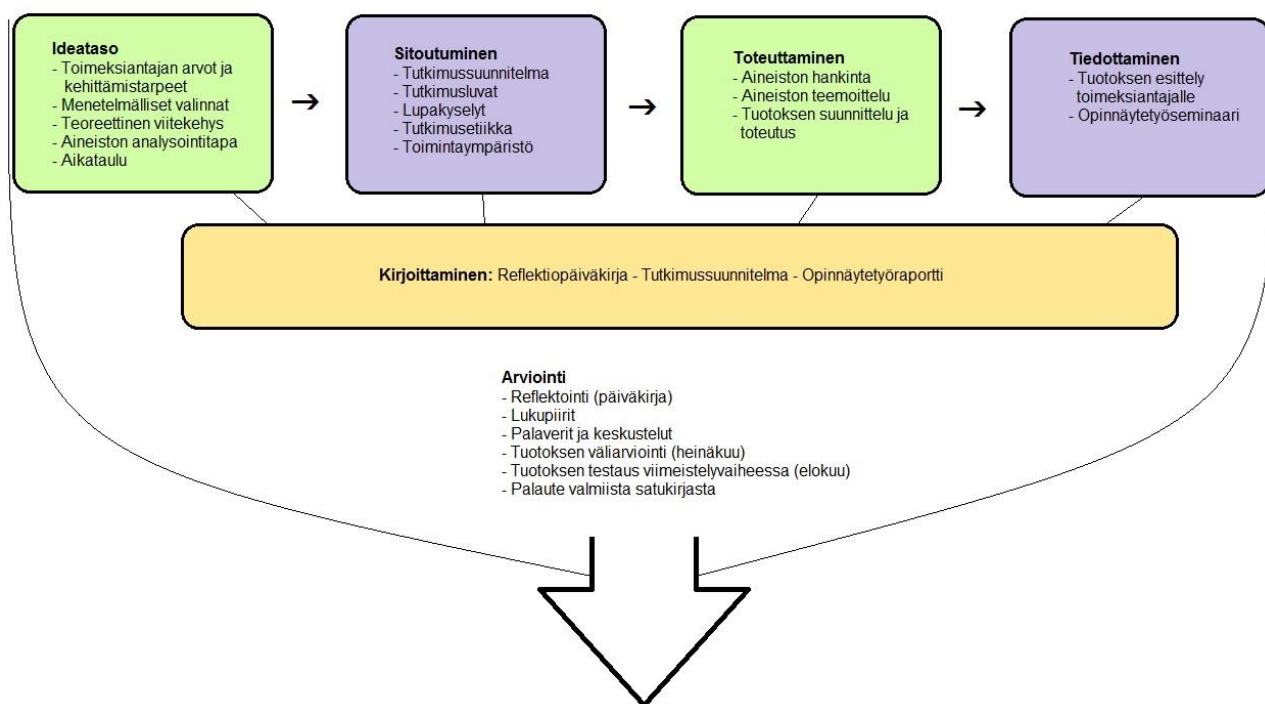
**Ideataso**
- Toimeksiantajan arvot ja kehittämistarpeet
- Menetelmälliset valinnat
- Teoreettinen viitekehys
- Aineiston analysointitapa
- Aikataulu

→

**Sitoutuminen**
- Tutkimussuunnitelma
- Tutkimusluvat
- Lupakyselyt
- Tutkimusetiikka
- Toimintaympäristö

→

**Toteuttaminen**
- Aineiston hankinta
- Aineiston teemoittelu
- Tuotoksen suunnittelu ja toteutus

→

**Tiedottaminen**
- Tuotoksen esittely toimeksiantajalle
- Opinnäytetyöseminaari

**Kirjoittaminen:** Reflektiopäiväkirja - Tutkimussuunnitelma - Opinnäytetyöraportti

**Arviointi**
- Reflektointi (päiväkirja)
- Lukupiirit
- Palaverit ja keskustelut
- Tuotoksen väliarviointi (heinäkuu)
- Tuotoksen testaus viimeistelyvaiheessa (elokuu)
- Palaute valmiista satukirjasta